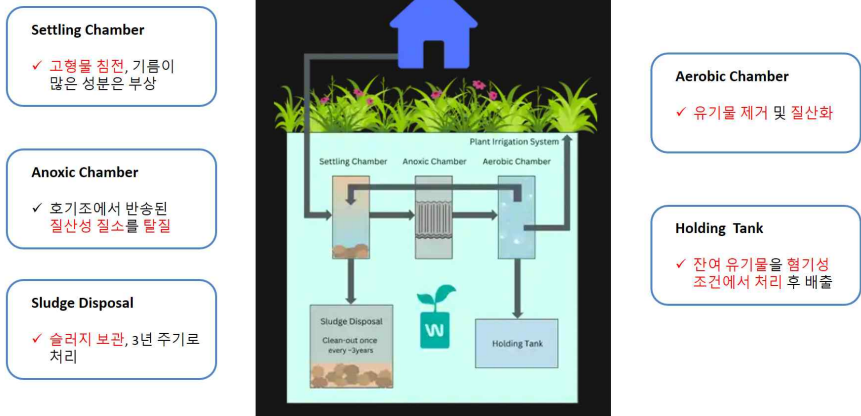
Settling Chamber

✓ 고형물 침전, 기름이 많은 성분은 부상

Anoxic Chamber

✓ 호기조에서 반송된 질산성 질소를 탈질

Sludge Disposal

✓ 슬러지 보관, 3년 주기로 처리

Plant Irrigation System

Settling Chamber

Anoxic Chamber

Aerobic Chamber

Sludge Disposal

Clean-out once every ~3years

Holding Tank

Aerobic Chamber

✓ 유기물 제거 및 질산화

Holding Tank

✓ 잔여 유기물을 혐기성 조건에서 처리 후 배출